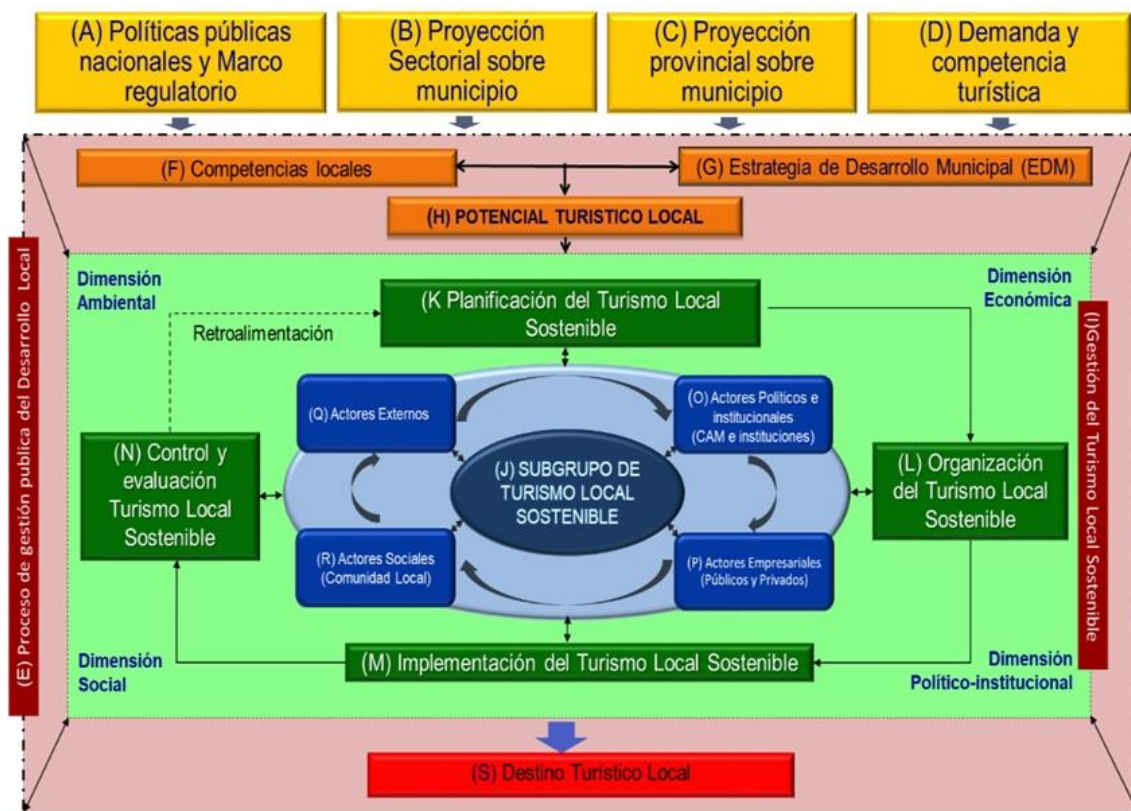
(A) Políticas públicas nacionales y Marco regulatorio

(B) Proyección Sectorial sobre municipio

(C) Proyección provincial sobre municipio

(D) Demanda y competencia turística

(F) Competencias locales

(G) Estrategia de Desarrollo Municipal (EDM)

(H) POTENCIAL TURISTICO LOCAL

(E) Proceso de gestión publica del Desarrollo Local

Dimensión Ambiental

Dimensión Económica

(K Planificación del Turismo Local Sostenible

Retroalimentación

(I)Gestión del Turismo Local Sostenible

(Q) Actores Externos

(O) Actores Políticos e institucionales (CAM e instituciones)

(N) Control y evaluación Turismo Local Sostenible

(J) SUBGRUPO DE TURISMO LOCAL SOSTENIBLE

(L) Organización del Turismo Local Sostenible

(R) Actores Sociales (Comunidad Local)

(P) Actores Empresariales (Públicos y Privados)

Dimensión Social

(M) Implementación del Turismo Local Sostenible

Dimensión Político-institucional

(S) Destino Turistico Local